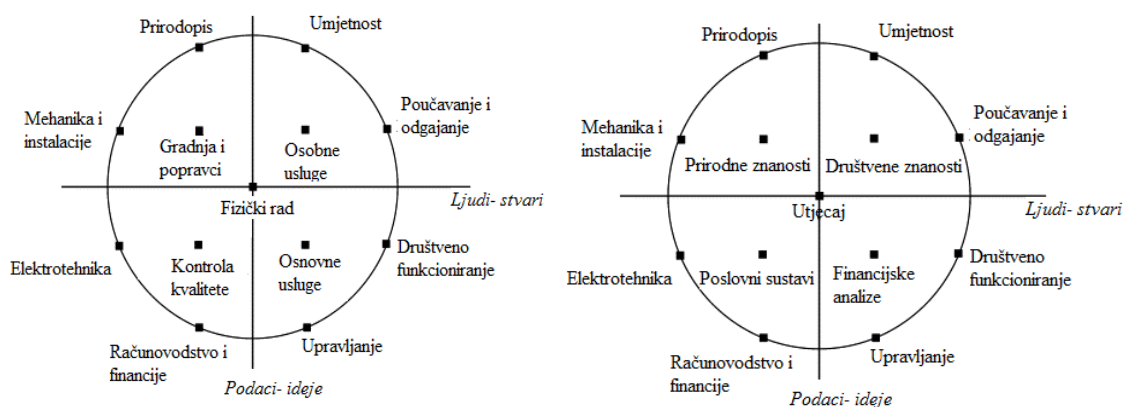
Prirodopis
Umjetnost
Mehanika i instalacije
Gradnja i popravci
Osobne usluge
Poučavanje i odgajanje
Fizički rad
Ljudi- stvari
Elektrotehnika
Kontrola kvalitete
Osnovne usluge
Društveno funkcioniranje
Računovodstvo i financije
Upravljanje
Podaci- ideje

Prirodopis
Umjetnost
Mehanika i instalacije
Prirodne znanosti
Društvene znanosti
Poučavanje i odgajanje
Utjecaj
Ljudi- stvari
Elektrotehnika
Poslovni sustavi
Financijske analize
Društveno funkcioniranje
Računovodstvo i financije
Upravljanje
Podaci- ideje